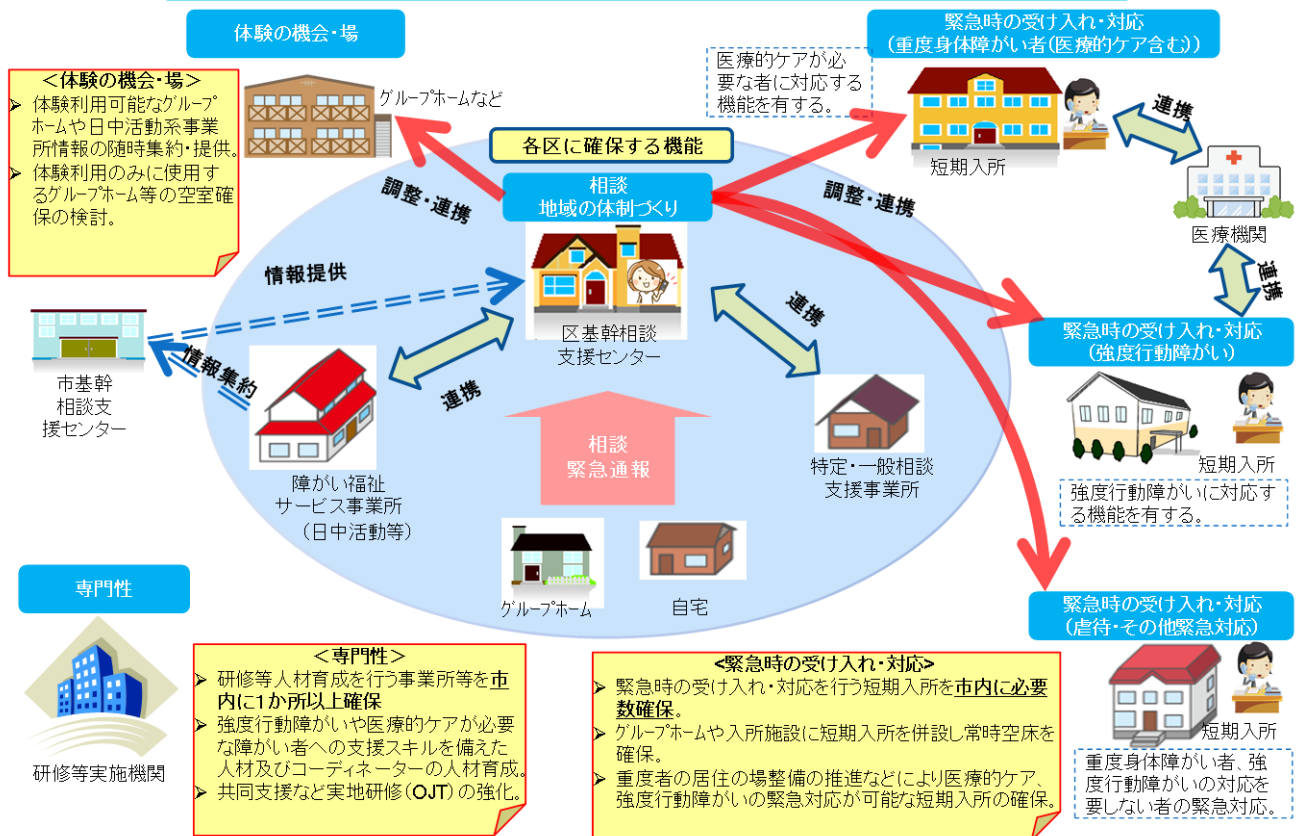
体験の機会・場

＜体験の機会・場＞
体験利用可能なグループホームや日中活動系事業所情報の随時集約・提供。
体験利用のみに使用するグループホーム等の空室確保の検討。

グループホームなど

各区に確保する機能

調整・連携

相談
地域の体制づくり

区基幹相談支援センター

情報提供

市基幹相談支援センター

情報集約

連携

障がい福祉サービス事業所（日中活動等）

相談
緊急通報

連携

特定・一般相談支援事業所

グループホーム

自宅

調整・連携

緊急時の受け入れ・対応
（重度身体障がい者（医療的ケア含む））

医療的ケアが必要な者に対応する機能を有する。

短期入所

連携

医療機関

連携

緊急時の受け入れ・対応
（強度行動障がい）

短期入所

強度行動障がいに対応する機能を有する。

緊急時の受け入れ・対応
（虐待・その他緊急対応）

短期入所

重度身体障がい者、強度行動障がいの対応を要しない者の緊急対応。

専門性

研修等実施機関

＜専門性＞
研修等人材育成を行う事業所等を市内に1か所以上確保
強度行動障がいや医療的ケアが必要な障がい者への支援スキルを備えた人材及びコーディネーターの人材育成。
共同支援など実地研修（OJT）の強化。

＜緊急時の受け入れ・対応＞
緊急時の受け入れ・対応を行う短期入所を市内に必要数確保。
グループホームや入所施設に短期入所を併設し常時空床を確保。
重度者の居住の場整備の推進などにより医療的ケア、強度行動障がいの緊急対応が可能な短期入所の確保。